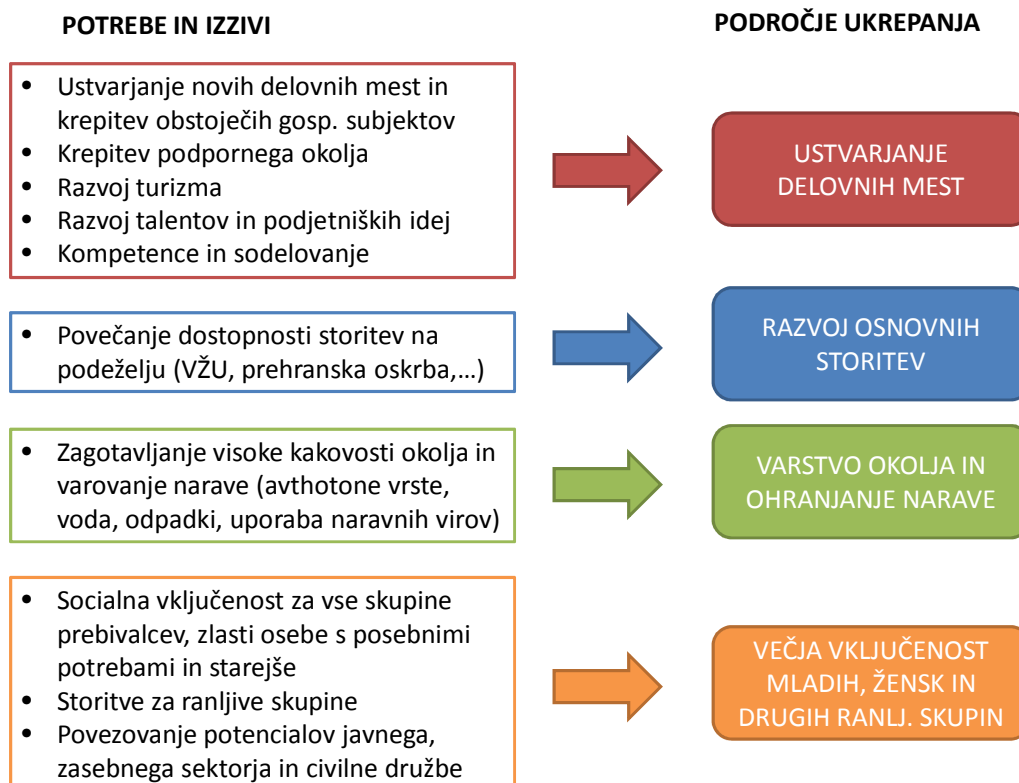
POTREBE IN IZZIVI

PODROČJE UKREPANJA

- Ustvarjanje novih delovnih mest in krepitev obstoječih gosp. subjektov
- Krepitev podpornega okolja
- Razvoj turizma
- Razvoj talentov in podjetniških idej
- Kompetence in sodelovanje

USTVARJANJE DELOVNIH MEST

- Povečanje dostopnosti storitev na podeželju (VŽU, prehranska oskrba,…)

RAZVOJ OSNOVNIH STORITEV

- Zagotavljanje visoke kakovosti okolja in varovanje narave (avthotone vrste, voda, odpadki, uporaba naravnih virov)

VARSTVO OKOLJA IN OHRANJANJE NARAVE

- Socialna vključenost za vse skupine prebivalcev, zlasti osebe s posebnimi potrebami in starejše
- Storitve za ranljive skupine
- Povezovanje potencialov javnega, zasebnega sektorja in civilne družbe

VEČJA VKLJUČENOST MLADIH, ŽENSK IN DRUGIH RANLJ. SKUPIN